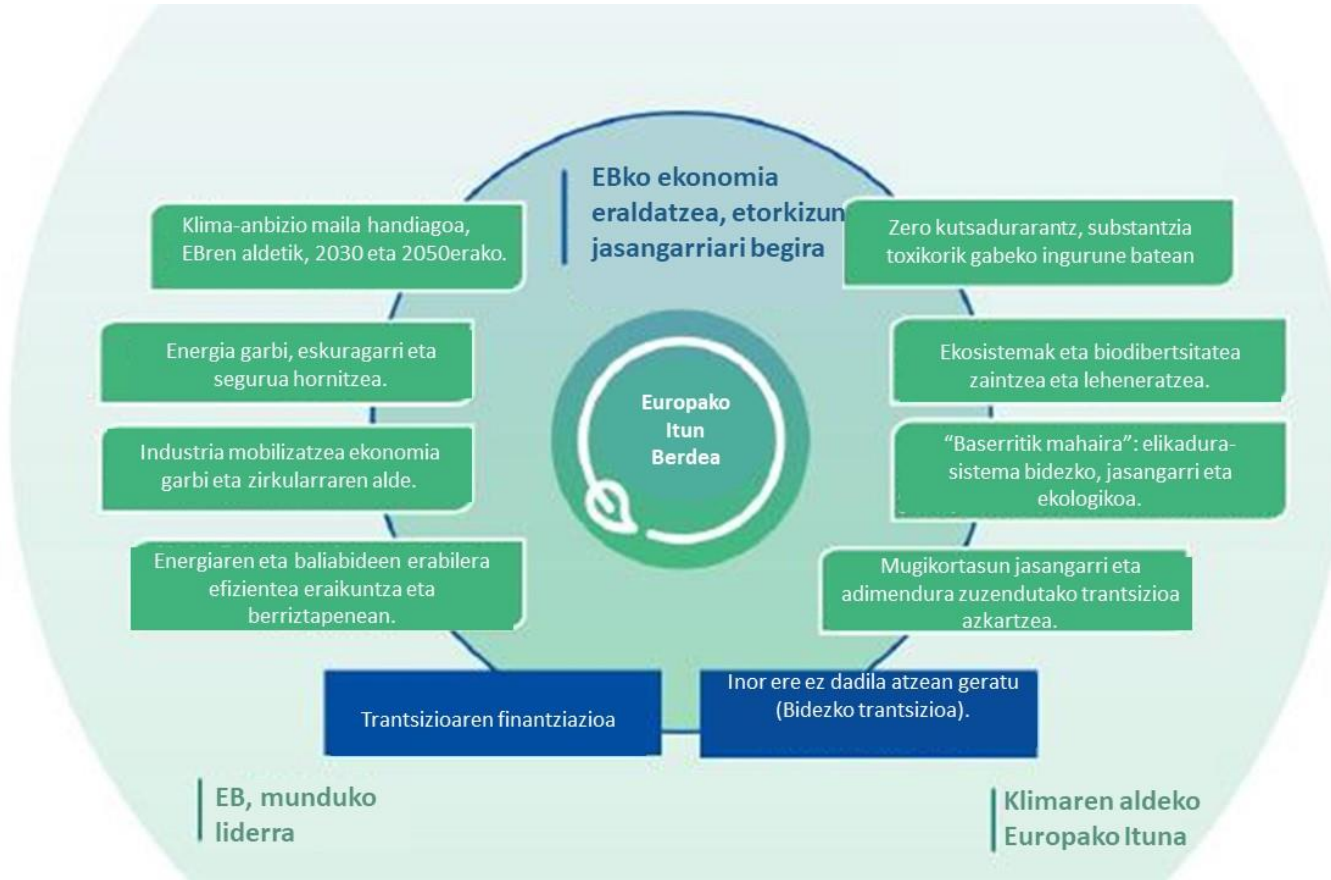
EBko ekonomia eraldatzea, etorkizun jasangarriari begira

Klima-anbizio maila handiagoa, EBren aldetik, 2030 eta 2050erako.

Zero kutsadurarantz, substantzia toxikorik gabeko ingurune batean

Energia garbi, eskuragarri eta segurua hornitzea.

Ekosistemak eta biodibertsitatea zaintzea eta leheneratzea.

Europako Itun Berdea

Industria mobilizatzea ekonomia garbi eta zirkularraren alde.

“Baserritik mahaira”: elikadura-sistema bidezko, jasangarri eta ekologikoa.

Energiaren eta baliabideen erabilera efizientea eraikuntza eta berriztapenean.

Mugikortasun jasangarri eta adimendura zuzendutako trantsizioa azkartzea.

Trantsizioaren finantziazioa

Inor ere ez dadila atzean geratu (Bidezko trantsizioa).

EB, munduko liderra

Klimaren aldeko Europako Ituna